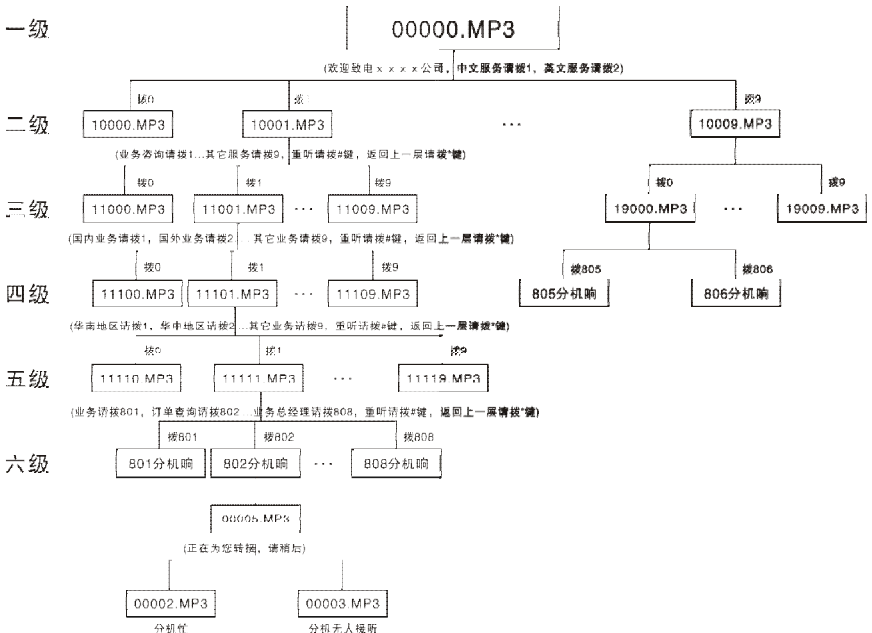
一级

00000.MP3

(欢迎致电xxxx公司，中文服务请拨1，英文服务请拨2)

拨0

拨1

拨9

二级

10000.MP3

10001.MP3

...

10009.MP3

(业务咨询请拨1...其它服务请拨9，重听请拨#键，返回上一层请拨*键)

拨0

拨1

拨9

拨0

拨9

三级

11000.MP3

11001.MP3

...

11009.MP3

19000.MP3

...

19009.MP3

(国内业务请拨1，国外业务请拨2...其它业务请拨9，重听请拨#键，返回上一层请拨*键)

拨0

拨1

拨9

拨805

拨806

四级

11100.MP3

11101.MP3

...

11109.MP3

805分机响

806分机响

(华南地区请拨1，华中地区请拨2...其它业务请拨9，重听请拨#键，返回上一层请拨*键)

拨0

拨1

拨9

五级

11110.MP3

11111.MP3

...

11119.MP3

(业务请拨801，订单查询请拨802...业务总经理请拨808，重听请拨#键，返回上一层请拨*键)

拨801

拨802

拨808

六级

801分机响

802分机响

...

808分机响

00005.MP3

(正在为您转接，请稍后)

00002.MP3

分机忙

00003.MP3

分机无人接听